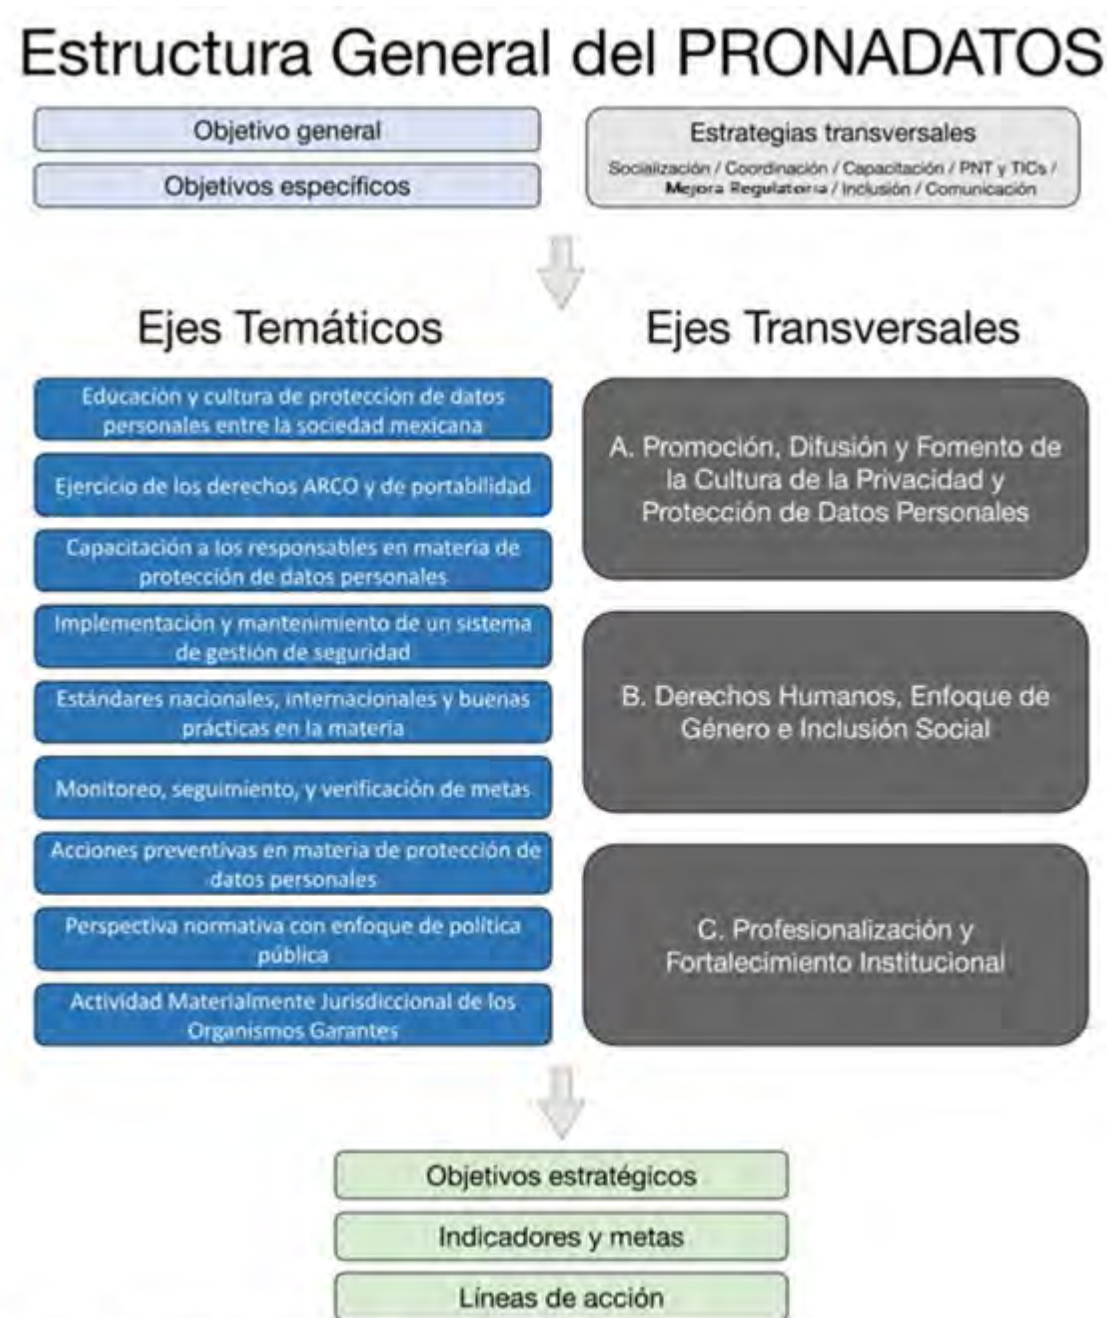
Estructura General del PRONADATOS

Objetivo general

Objetivos específicos

Estrategias transversales

Socialización / Coordinación / Capacitación / PNT y TICs / Mejora Regulatoria / Inclusión / Comunicación

Ejes Temáticos

Ejes Transversales

Educación y cultura de protección de datos personales entre la sociedad mexicana

Ejercicio de los derechos ARCO y de portabilidad

Capacitación a los responsables en materia de protección de datos personales

Implementación y mantenimiento de un sistema de gestión de seguridad

Estándares nacionales, internacionales y buenas prácticas en la materia

Monitoreo, seguimiento, y verificación de metas

Acciones preventivas en materia de protección de datos personales

Perspectiva normativa con enfoque de política pública

Actividad Materialmente Jurisdiccional de los Organismos Garantes

A. Promoción, Difusión y Fomento de la Cultura de la Privacidad y Protección de Datos Personales

B. Derechos Humanos, Enfoque de Género e Inclusión Social

C. Profesionalización y Fortalecimiento Institucional

Objetivos estratégicos

Indicadores y metas

Líneas de acción